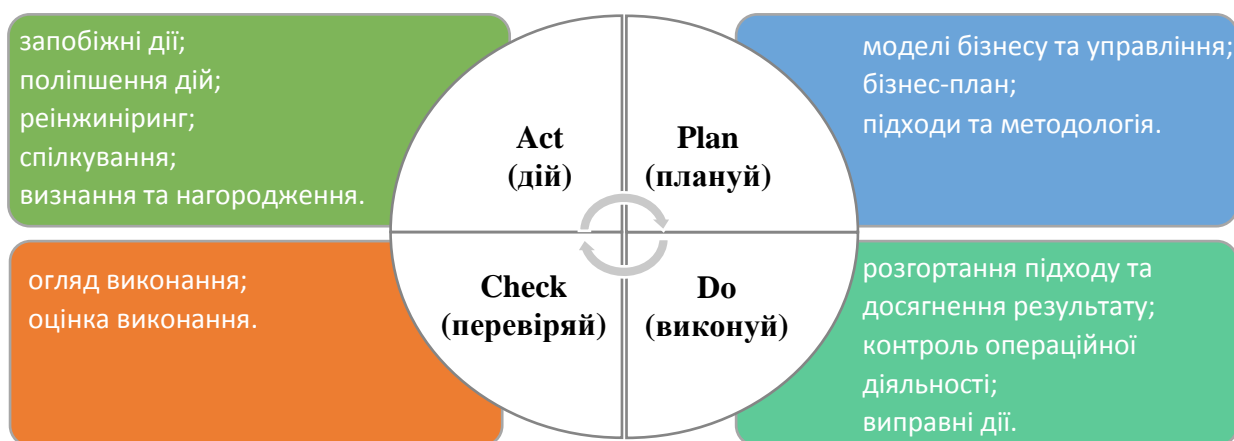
запобіжні дії;
поліпшення дій;
реінжиніринг;
спілкування;
визнання та нагородження.

Act
(дій)

Plan
(плануй)

моделі бізнесу та управління;
бізнес-план;
підходи та методологія.

огляд виконання;
оцінка виконання.

Check
(перевіряй)

Do
(виконуй)

розгортання підходу та досягнення результату;
контроль операційної діяльності;
виправні дії.